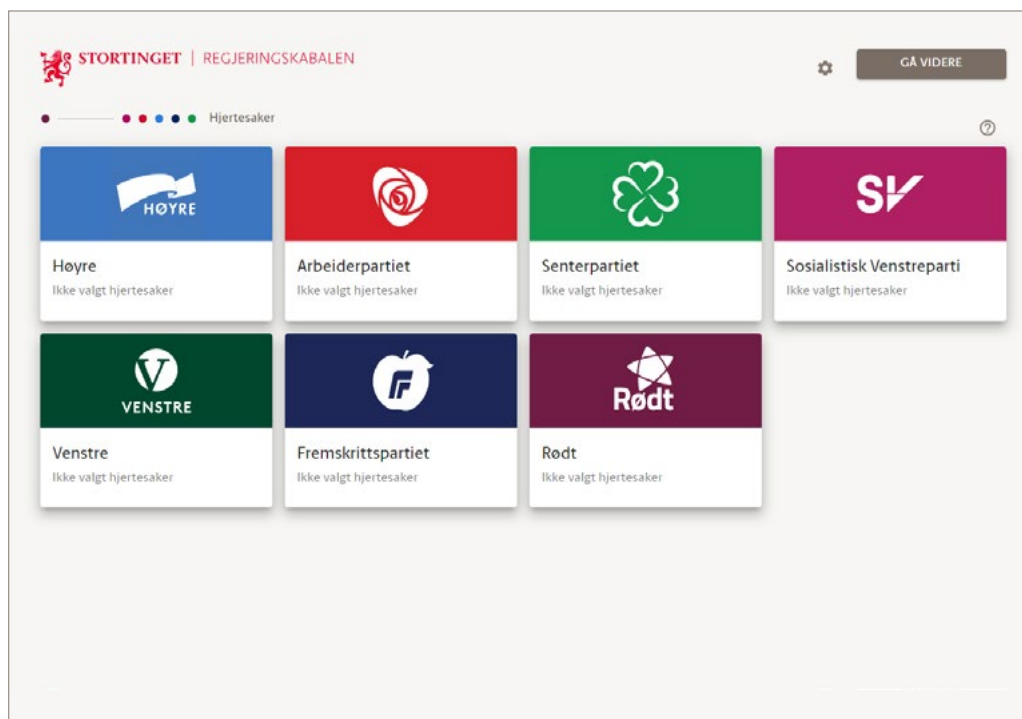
STORTINGET | REGJERINGSKABALEN

GÅ VIDERE

Hjertesaker

HØYRE

Høyre
Ikke valgt hjertesaker

Arbeiderpartiet
Ikke valgt hjertesaker

Senterpartiet
Ikke valgt hjertesaker

SV

Sosialistisk Venstreparti
Ikke valgt hjertesaker

VENSTRE

Venstre
Ikke valgt hjertesaker

Fremskrittspartiet
Ikke valgt hjertesaker

Rødt

Rødt
Ikke valgt hjertesaker